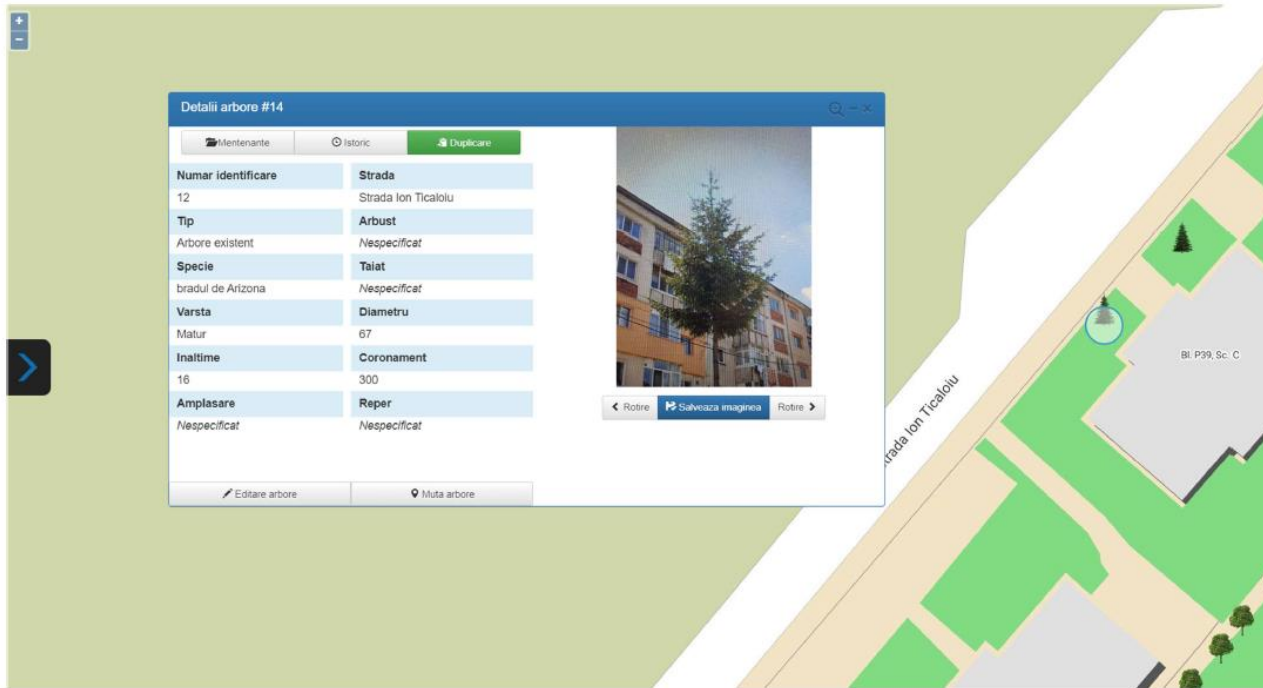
+
−

Detalii arbore #14

Mentenante | Istoric | Duplicare

| Numar identificare | Strada |
|---|---|
| 12 | Strada Ion Ticaloiu |
| Tip | Arbust |
| Arbore existent | *Nespecificat* |
| Specie | Taiat |
| bradul de Arizona | *Nespecificat* |
| Varsta | Diametru |
| Matur | 67 |
| Inaltime | Coronament |
| 16 | 300 |
| Amplasare | Reper |
| *Nespecificat* | *Nespecificat* |

Editare arbore | Muta arbore

‹ Rotire | Salveaza imaginea | Rotire ›

Strada Ion Ticaloiu

Bl. P39, Sc. C